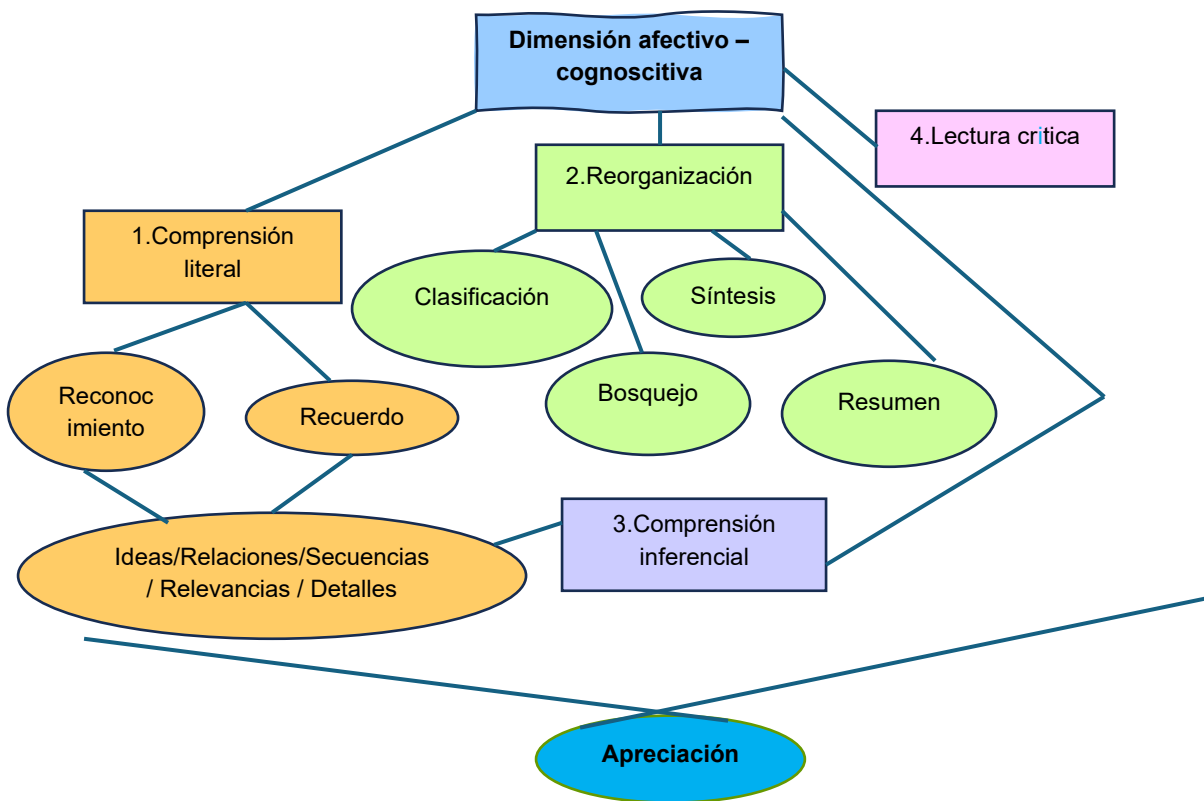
Dimensión afectivo – cognoscitiva

4.Lectura crítica

2.Reorganización

1.Comprensión literal

Clasificación

Síntesis

Bosquejo

Resumen

Reconoc imiento

Recuerdo

Ideas/Relaciones/Secuencias / Relevancias / Detalles

3.Comprensión inferencial

Apreciación